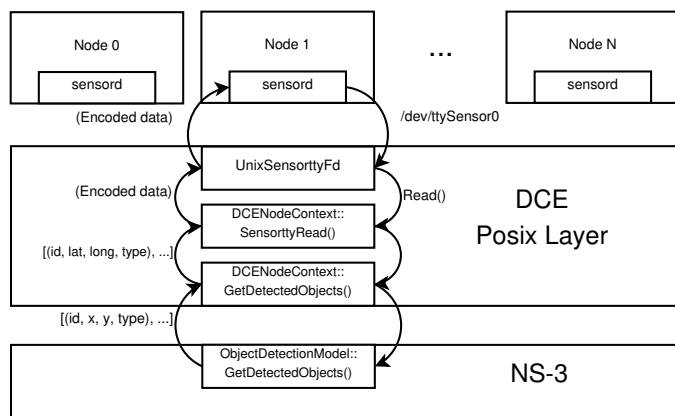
Node 0

sensord

Node 1

sensord

...

Node N

sensord

(Encoded data)

/dev/ttySensor0

UnixSensorttyFd

(Encoded data)

Read()

DCENodeContext::
SensorttyRead()

DCE
Posix Layer

[(id, lat, long, type), ...]

DCENodeContext::
GetDetectedObjects()

[(id, x, y, type), ...]

ObjectDetectionModel::
GetDetectedObjects()

NS-3